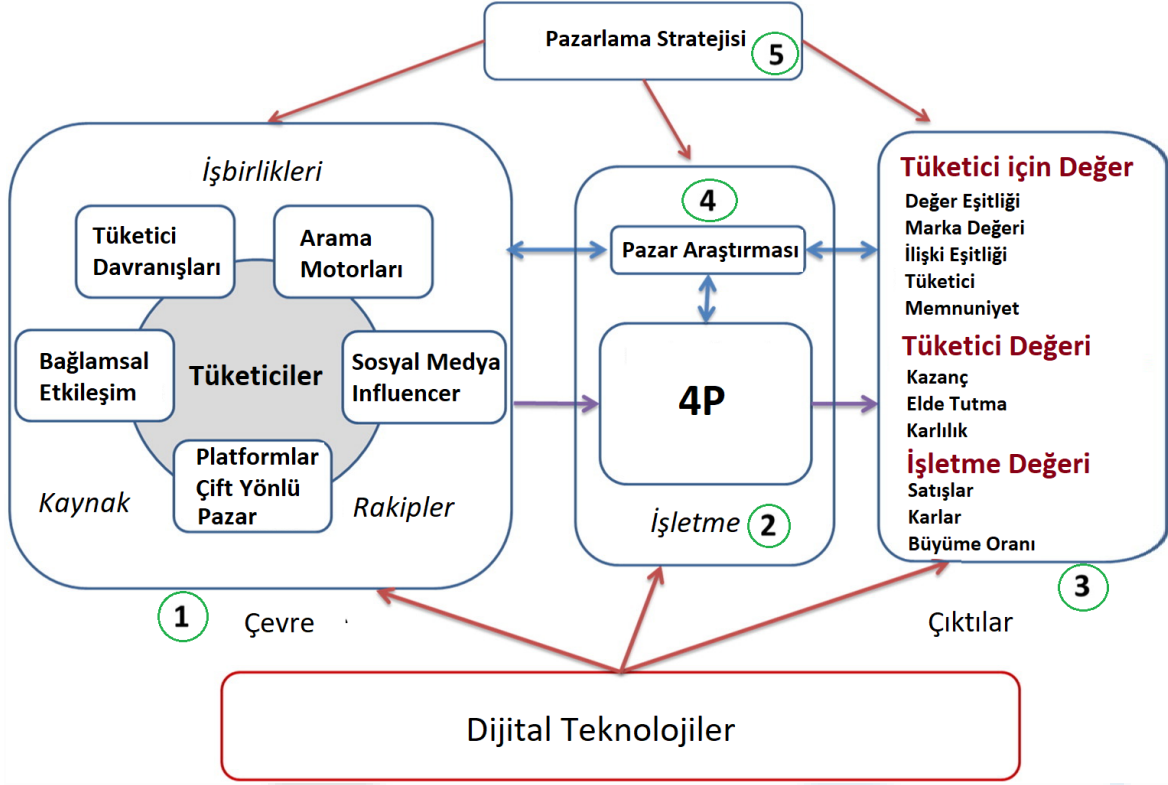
Pazarlama Stratejisi 5

İşbirlikleri

Tüketici Davranışları

Arama Motorları

Bağlamsal Etkileşim

Tüketiciler

Sosyal Medya Influencer

Platformlar Çift Yönlü Pazar

Kaynak

Rakipler

1

Çevre

4

Pazar Araştırması

4P

İşletme 2

Tüketici için Değer
Değer Eşitliği
Marka Değeri
İlişki Eşitliği
Tüketici
Memnuniyet

Tüketici Değeri
Kazanç
Elde Tutma
Karlılık

İşletme Değeri
Satışlar
Karlar
Büyüme Oranı

3

Çıktılar

Dijital Teknolojiler